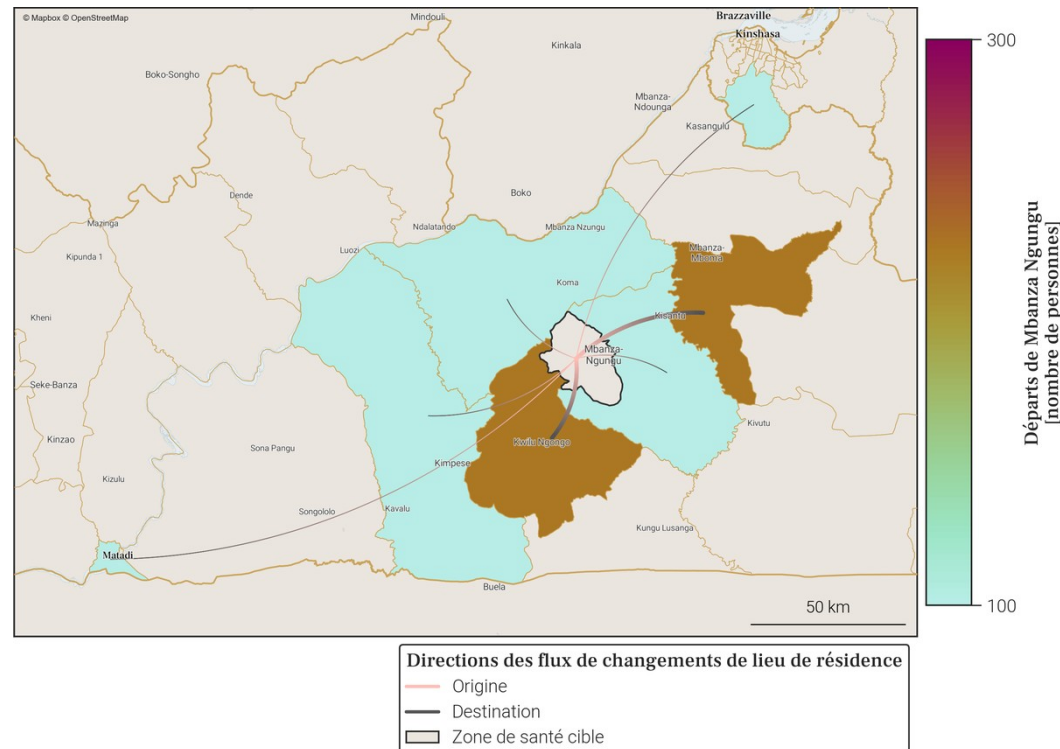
© Mapbox © OpenStreetMap

Mindouli
Brazzaville
Kinshasa
Boko-Songho
Kinkala
Mbanza-Ndounga
Kasangulu
Dende
Boko
Mazinga
Ndalatando
Mbanza Nzungu
Kipunda 1
Luozi
Mbanza-Mbona
Koma
Kheni
Kisantu
Mbanza-Ngungu
Seke-Banza
Kivutu
Kinzao
Sona Pangu
Kwilu Ngongo
Kimpese
Kizulu
Songololo
Kavalu
Kungu Lusanga
Matadi
Buela
50 km

300
100
Départs de Mbanza Ngungu [nombre de personnes]

Directions des flux de changements de lieu de résidence
Origine
Destination
Zone de santé cible